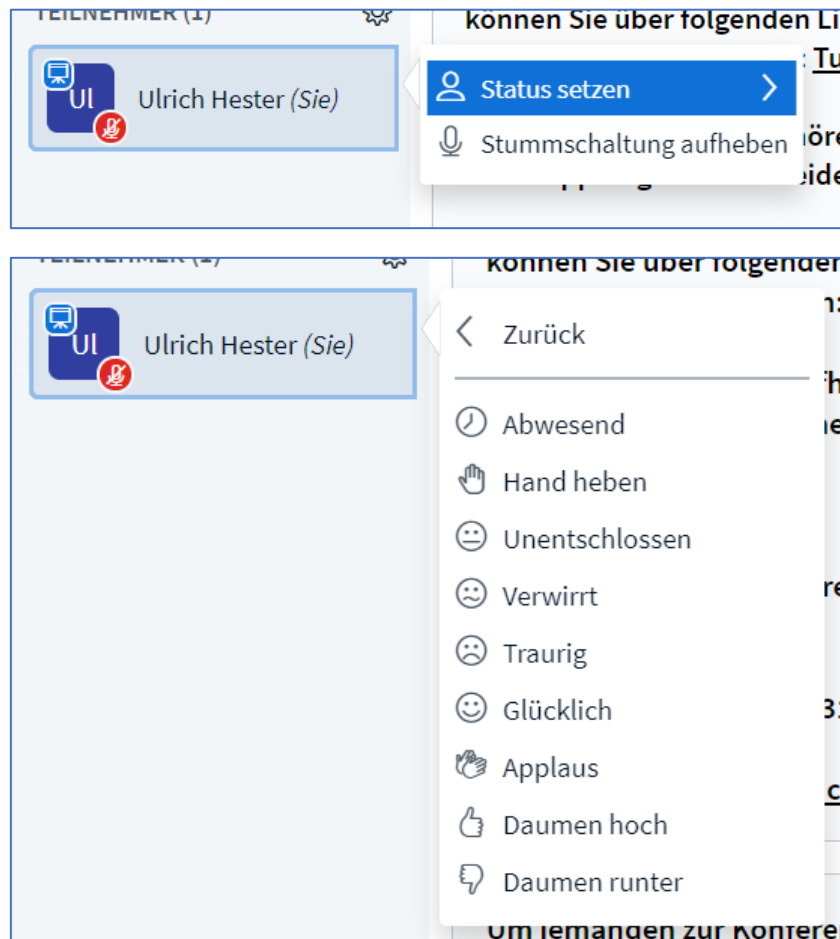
TEILNEHMER (1)

können Sie über folgenden Li

Tu

Ul

Ulrich Hester (Sie)

Status setzen

Stummschaltung aufheben

TEILNEHMER (1)

können Sie über folgenden

Ul

Ulrich Hester (Sie)

Zurück

Abwesend

Hand heben

Unentschlossen

Verwirrt

Traurig

Glücklich

Applaus

Daumen hoch

Daumen runter

Um jemanden zur Konferen